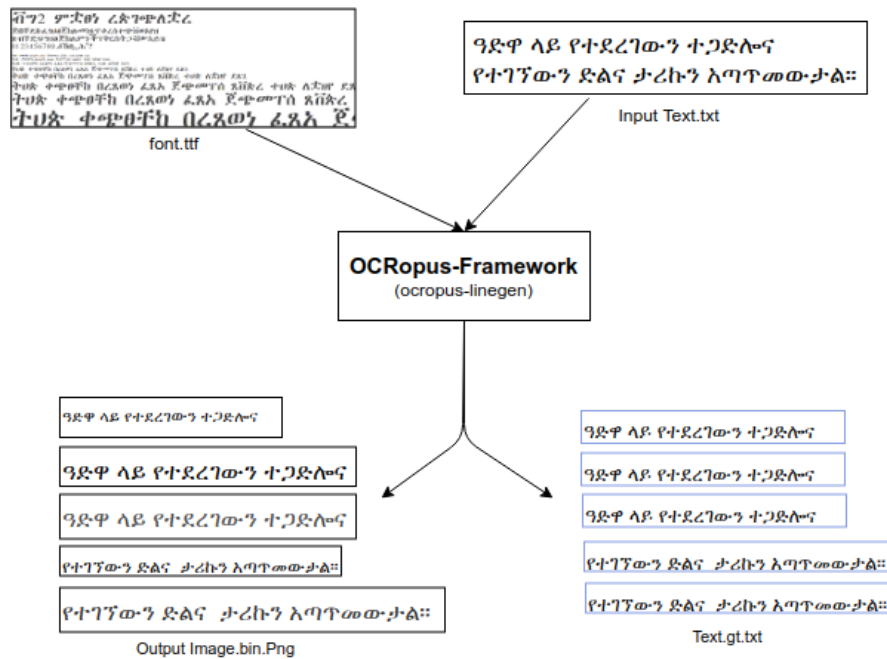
ቨግ2 ምድፀነ ረድፕጭለድረ
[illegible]
ትሀድ ቀጭፀቸከ በረጸወነ ፈጸአ ጀ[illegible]
ትሀድ ቀጭፀቸከ በረጸወነ ፈጸአ ጀ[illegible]

font.ttf

ዓድዋ ላይ የተደረገውን ተጋድሎና
የተገኘውን ድልና ታሪኩን እጣጥመውታል።

Input Text.txt

OCRopus-Framework
(ocropus-linegen)

ዓድዋ ላይ የተደረገውን ተጋድሎና

ዓድዋ ላይ የተደረገውን ተጋድሎና

ዓድዋ ላይ የተደረገውን ተጋድሎና

የተገኘውን ድልና ታሪኩን እጣጥመውታል።

የተገኘውን ድልና ታሪኩን እጣጥመውታል።

Output Image.bin.Png

ዓድዋ ላይ የተደረገውን ተጋድሎና

ዓድዋ ላይ የተደረገውን ተጋድሎና

ዓድዋ ላይ የተደረገውን ተጋድሎና

የተገኘውን ድልና ታሪኩን እጣጥመውታል።

የተገኘውን ድልና ታሪኩን እጣጥመውታል።

Text.gt.txt